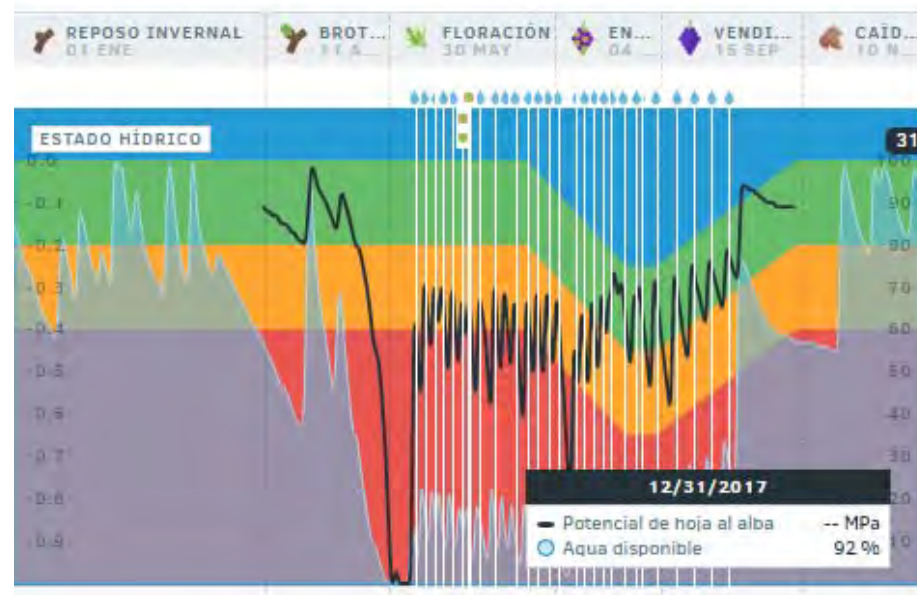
REPOSO INVERNAL
01 ENE
BROT...
11 A...
FLORACIÓN
30 MAY
EN...
04 ...
VENDI...
15 SEP
CAÍD...
10 N...

ESTADO HÍDRICO

31

0.0
-0.1
-0.2
-0.3
-0.4
-0.5
-0.6
-0.7
-0.8
-0.9

100
90
80
70
60
50
40
30
20
10

12/31/2017
Potencial de hoja al alba -- MPa
Agua disponible 92 %